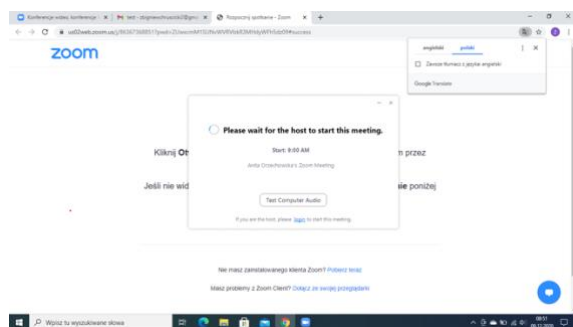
Konferencje wideo, konferencje | test - zbigniewzmuszcki2@gm | Rozpoczynij spotkanie - Zoom | +

us02web.zoom.us/j/86367368851?pwd=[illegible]#success

zoom

angielski polski

Zawsze tłumacz z języka angielski

Google Translate

Please wait for the host to start this meeting.

Start: 9:00 AM

Anita Orzechowska's Zoom Meeting

Test Computer Audio

If you are the host, please login to start this meeting.

Kliknij Ot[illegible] m przez

Jeśli nie wid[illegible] sie poniżej

Nie masz zainstalowanego klienta Zoom? Pobierz teraz

Masz problemy z Zoom Client? Dołącz ze swojej przeglądarki

Wpisz tu wyszukiwane słowa

08:57
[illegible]